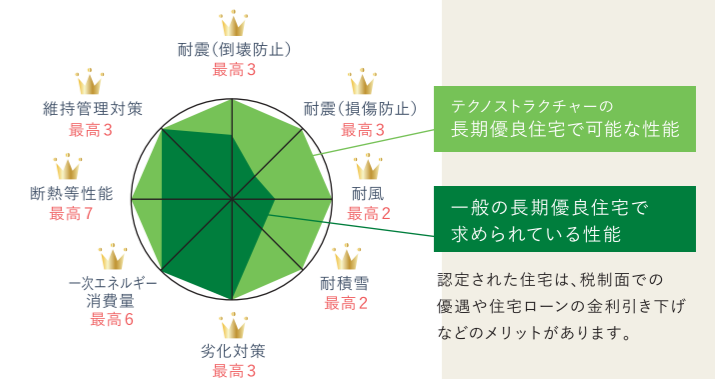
耐震(倒壊防止)
最高3

耐震(損傷防止)
最高3

耐風
最高2

耐積雪
最高2

劣化対策
最高3

一次エネルギー
消費量
最高6

断熱等性能
最高7

維持管理対策
最高3

テクノストラクチャーの
長期優良住宅で可能な性能

一般の長期優良住宅で
求められている性能

認定された住宅は、税制面での優遇や住宅ローンの金利引き下げなどのメリットがあります。